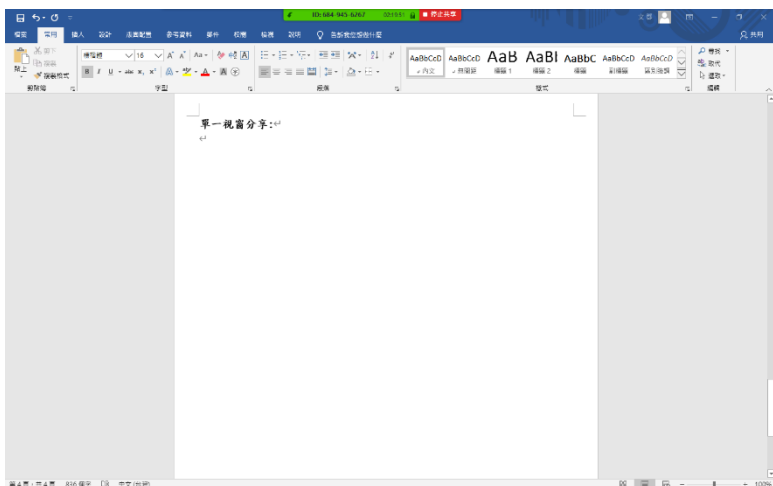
ID: 684-945-6267 03:19:51 ■ 停止共享

檔案 常用 插入 設計 版面配置 參考資料 郵件 校閱 檢視 說明 告訴我您想做什麼

共用

剪下
複製
貼上
複製格式
剪貼簿

標楷體 16 A A Aa
B I U abc x x A A
字型

段落

AaBbCcD 內文
AaBbCcD 無間距
AaB 標題 1
AaBl 標題 2
AaBbC 標題
AaBbCcD 副標題
AaBbCcD 區分強調
樣式

尋找
取代
選取
編輯

單一視窗分享:

第 4 頁，共 4 頁 8 個字 中文 (台灣)

100%